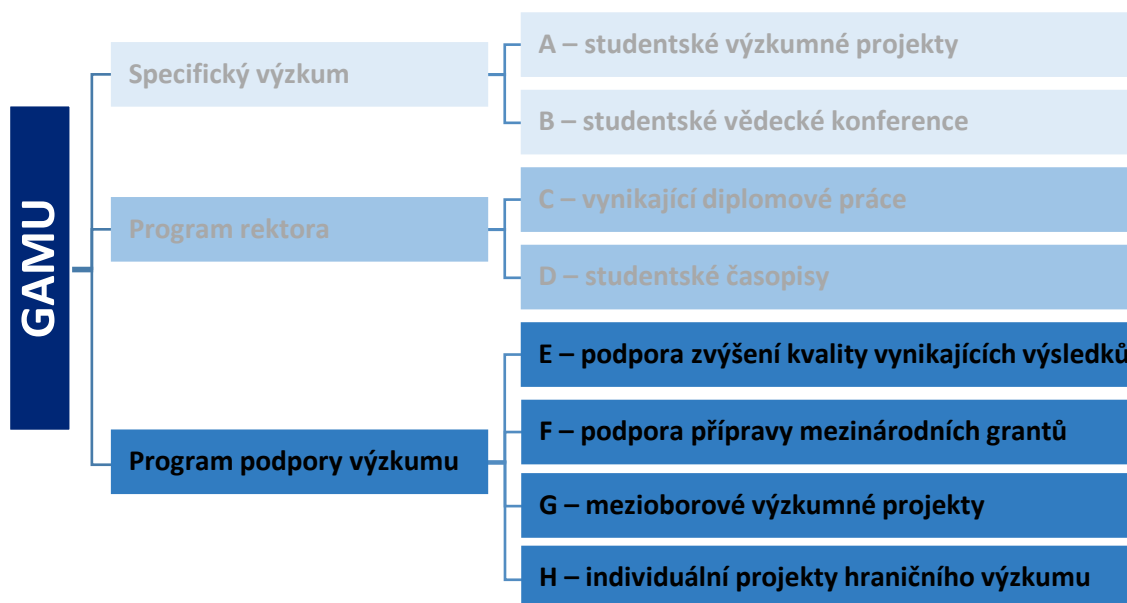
GAMU

Specifický výzkum

A – studentské výzkumné projekty

B – studentské vědecké konference

Program rektora

C – vynikající diplomové práce

D – studentské časopisy

Program podpory výzkumu

E – podpora zvýšení kvality vynikajících výsledků

F – podpora přípravy mezinárodních grantů

G – mezioborové výzkumné projekty

H – individuální projekty hraničního výzkumu